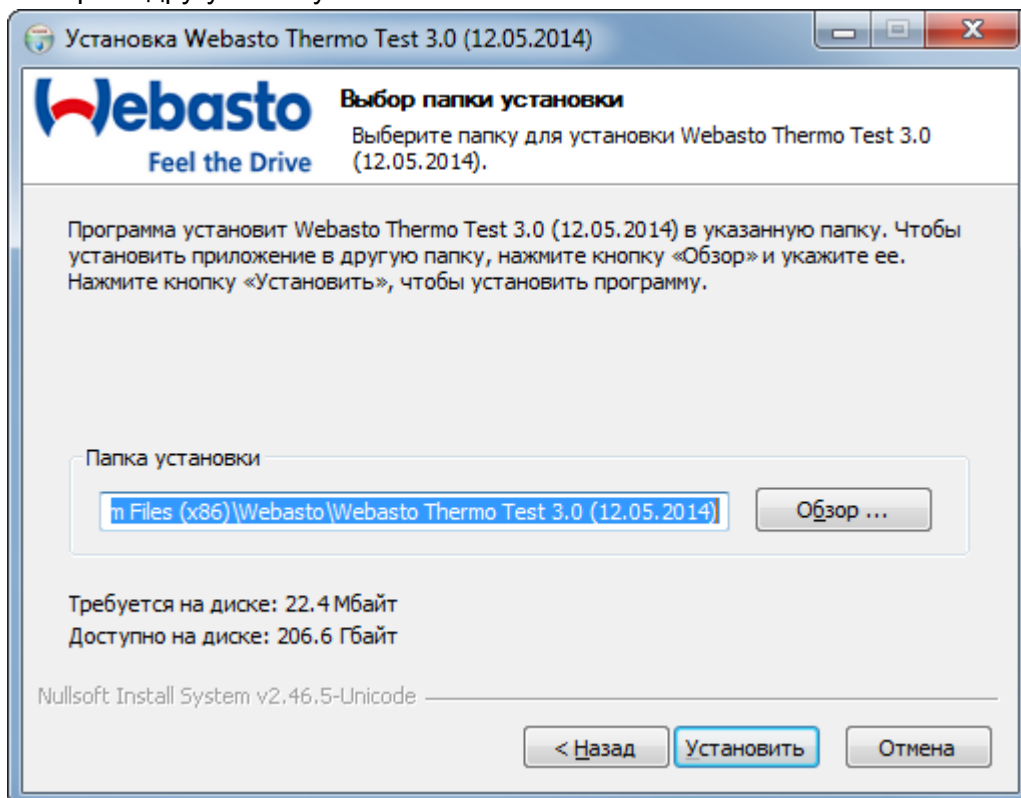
Установка Webasto Thermo Test 3.0 (12.05.2014)

Webasto
Feel the Drive

Выбор папки установки
Выберите папку для установки Webasto Thermo Test 3.0 (12.05.2014).

Программа установит Webasto Thermo Test 3.0 (12.05.2014) в указанную папку. Чтобы установить приложение в другую папку, нажмите кнопку «Обзор» и укажите ее. Нажмите кнопку «Установить», чтобы установить программу.

Папка установки
m Files (x86)\Webasto\Webasto Thermo Test 3.0 (12.05.2014)
Обзор ...

Требуется на диске: 22.4 Мбайт
Доступно на диске: 206.6 Гбайт

Nullsoft Install System v2.46.5-Unicode

< Назад
Установить
Отмена